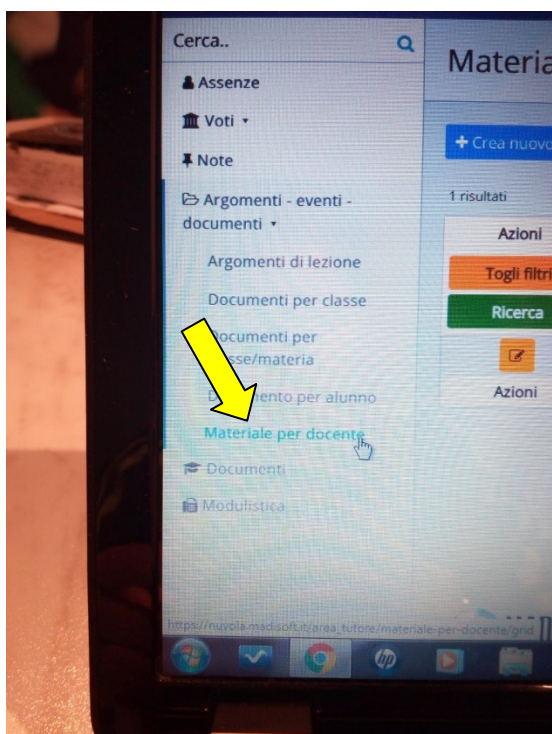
Cerca..

Assenze

Voti ▾

Note

Argomenti - eventi - documenti ▾

Argomenti di lezione

Documenti per classe

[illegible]ocumenti per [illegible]sse/materia

D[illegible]ento per alunno

Materiale per docente

Documenti

Modulistica

Materia

+ Crea nuovo

1 risultati

Azioni

Togli filtri

Ricerca

Azioni

https://nuvola.madisoft.it/area_tutore/materiale-per-docente/grid